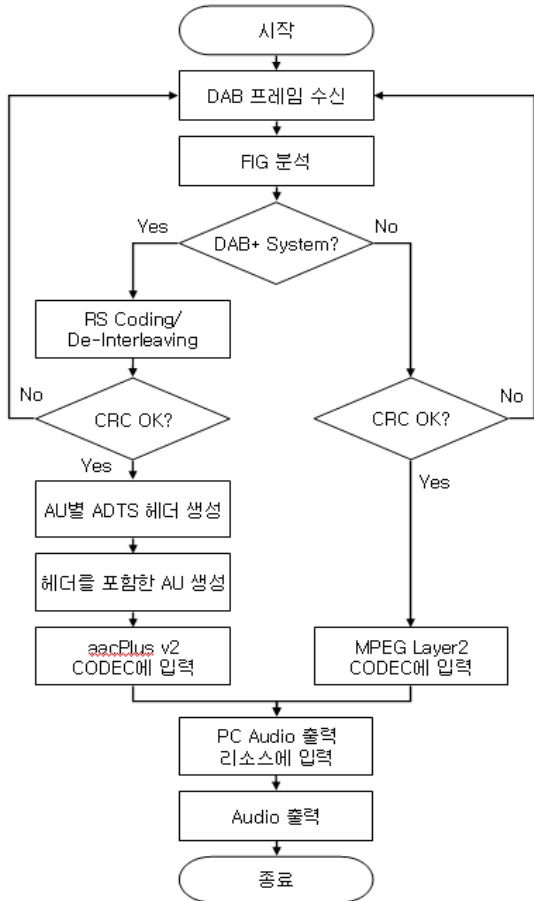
시작

DAB 프레임 수신

FIG 분석

Yes

DAB+ System?

No

RS Coding/ De-Interleaving

No

CRC OK?

CRC OK?

No

Yes

Yes

AU별 ADTS 헤더 생성

헤더를 포함한 AU 생성

aacPlus v2 CODEC에 입력

MPEG Layer2 CODEC에 입력

PC Audio 출력 리소스에 입력

Audio 출력

종료